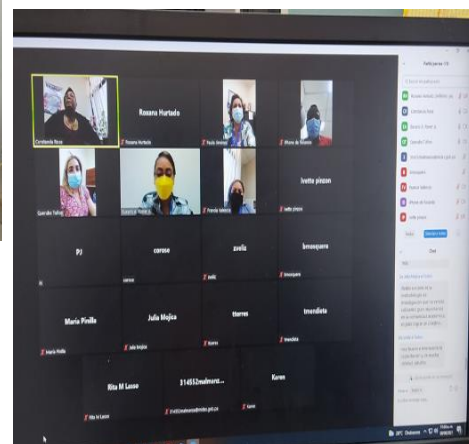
Cristiandy Rose

Rosana Hurtado

Rosana Hurtado

Paola Jiménez

Ilhuna de Vicente

Querubín Yañez

Ivette pinzon

Ivette pinzon

PJ

carose

carose

zvelis

zvelis

bmosquera

bmosquera

Maria Pinilla

Maria Pinilla

Julia Mojica

Julia Mojica

ttorres

ttorres

tmendieta

tmendieta

Rita M Lasso

Rita M Lasso

314552malmora...

Karen

Karen

Participantes (19)

Chat

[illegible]